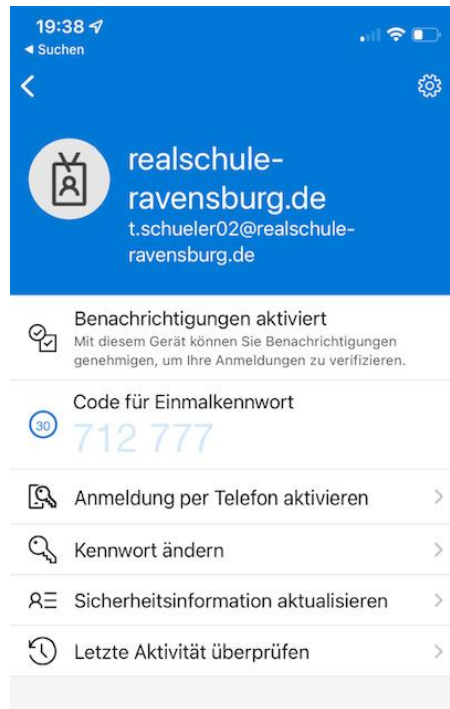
19:38
◀ Suchen

realschule-ravensburg.de
t.schueler02@realschule-ravensburg.de

Benachrichtigungen aktiviert
Mit diesem Gerät können Sie Benachrichtigungen genehmigen, um Ihre Anmeldungen zu verifizieren.

Code für Einmalkennwort
30
712 777

Anmeldung per Telefon aktivieren

Kennwort ändern

Sicherheitsinformation aktualisieren

Letzte Aktivität überprüfen